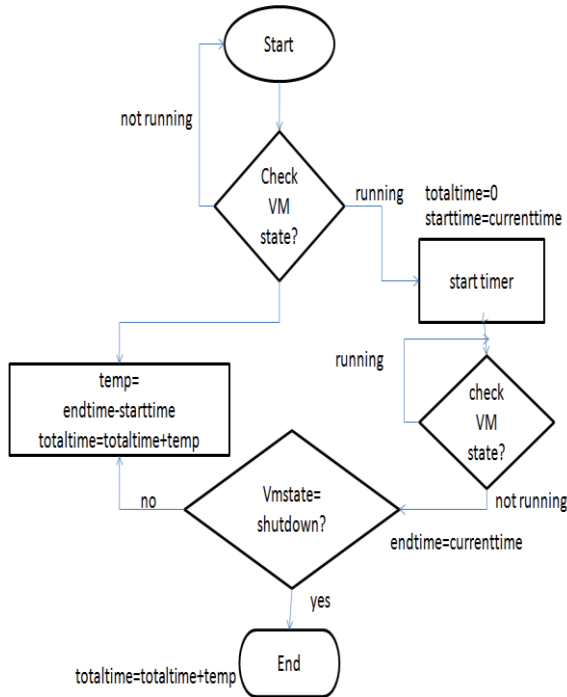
Start

not running

Check VM state?

running

totaltime=0
starttime=currenttime

start timer

running

check VM state?

not running

endtime=currenttime

temp=
endtime-starttime
totaltime=totaltime+temp

no

Vmstate=
shutdown?

yes

totaltime=totaltime+temp

End